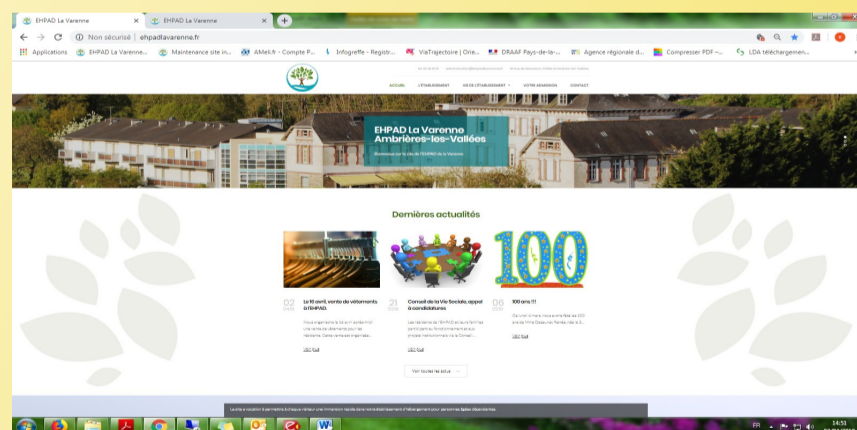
EHPAD La Varenne ×
EHPAD La Varenne ×
Non sécurisé | ehpadlavarenne.fr
Applications
EHPAD La Varenne...
Maintenance site in...
AMeli.fr - Compte P...
Infogreffe - Registr...
ViaTrajectoire | Orie...
DRAAF Pays-de-la-...
Agence régionale d...
Compresser PDF –...
LDA téléchargemen...

ACCUEIL
L'ÉTABLISSEMENT
VIE DE L'ÉTABLISSEMENT
VOTRE ADMISSION
CONTACT

EHPAD La Varenne
Ambrières-les-Vallées
Bienvenue sur le site de l'EHPAD de la Varenne

Dernières actualités

02
Le 10 avril, vente de vêtements à l'EHPAD.
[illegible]
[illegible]

21
Conseil de la Vie Sociale, appel à candidatures
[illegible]
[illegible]

06
100 ans !!!
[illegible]
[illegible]

Voir toutes les actus

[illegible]

FR
14:51